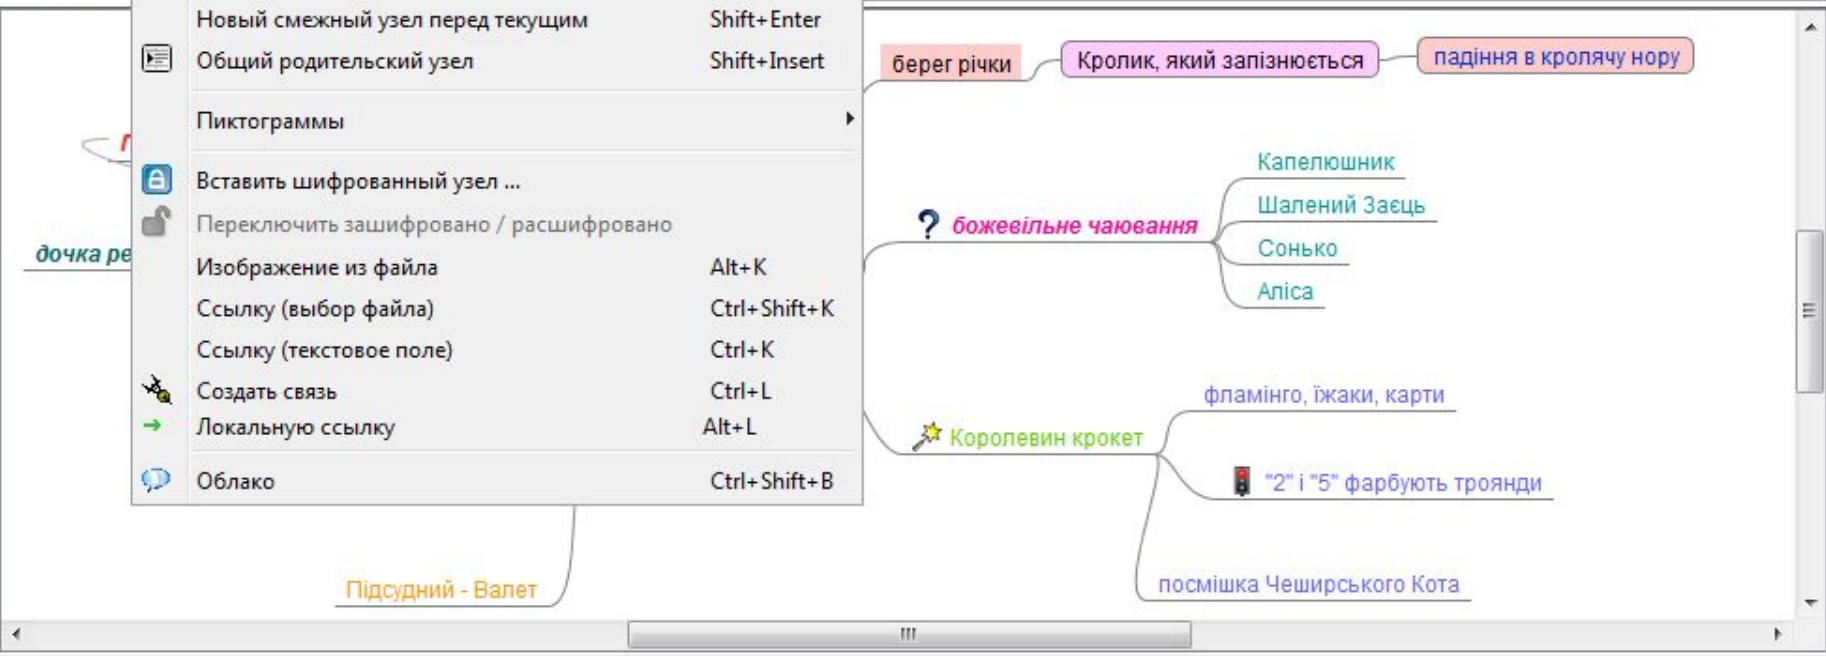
Новый смежный узел перед текущим Shift+Enter
Общий родительский узел Shift+Insert
Пиктограммы
Вставить шифрованный узел ...
Переключить зашифровано / расшифровано
Изображение из файла Alt+K
Ссылку (выбор файла) Ctrl+Shift+K
Ссылку (текстовое поле) Ctrl+K
Создать связь Ctrl+L
Локальную ссылку Alt+L
Облако Ctrl+Shift+B

дочка ре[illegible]

берег річки
Кролик, який запізнюється
падіння в кролячу нору

божевільне чаювання
Капелюшник
Шалений Заєць
Сонько
Аліса

Королевин крокет
фламінго, їжаки, карти
"2" і "5" фарбують троянди
посмішка Чеширського Кота

Підсудний - Валет